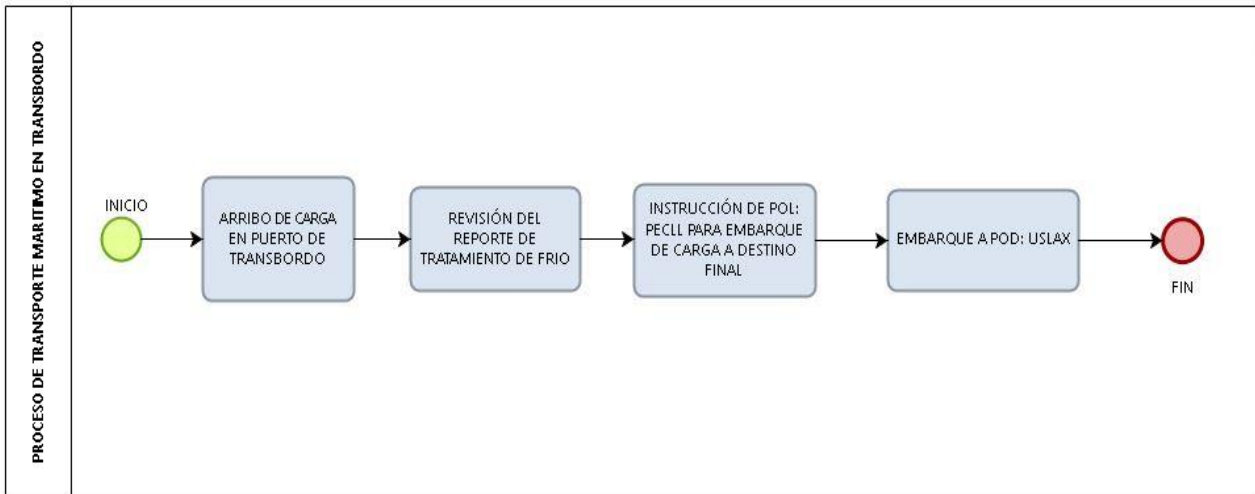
PROCESO DE TRANSPORTE MARITIMO EN TRANSBORDO

INICIO

ARRIBO DE CARGA EN PUERTO DE TRANSBORDO

REVISIÓN DEL REPORTE DE TRATAMIENTO DE FRIO

INSTRUCCIÓN DE POL: PECLL PARA EMBARQUE DE CARGA A DESTINO FINAL

EMBARQUE A POD: USLAX

FIN